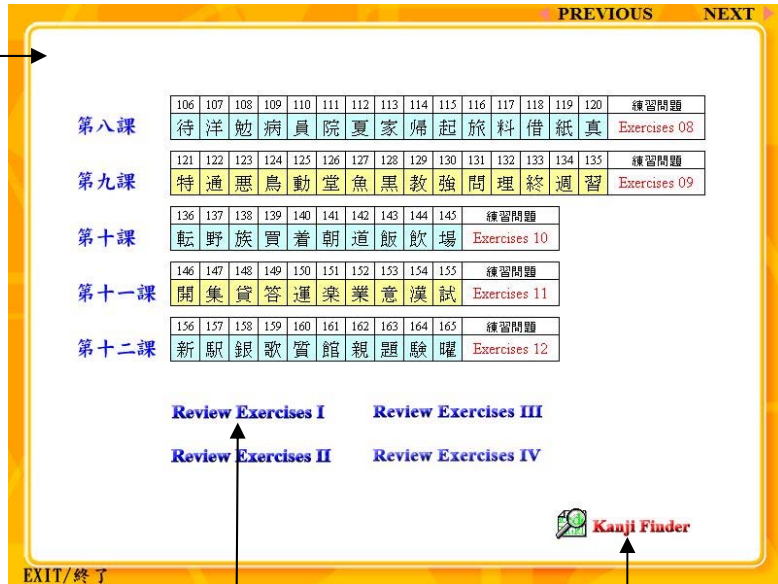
PREVIOUS NEXT

第八課

| 106 | 107 | 108 | 109 | 110 | 111 | 112 | 113 | 114 | 115 | 116 | 117 | 118 | 119 | 120 | 練習問題 |
|---|---|---|---|---|---|---|---|---|---|---|---|---|---|---|---|
| 待 | 洋 | 勉 | 病 | 員 | 院 | 夏 | 家 | 帰 | 起 | 旅 | 料 | 借 | 紙 | 真 | Exercises 08 |

第九課

| 121 | 122 | 123 | 124 | 125 | 126 | 127 | 128 | 129 | 130 | 131 | 132 | 133 | 134 | 135 | 練習問題 |
|---|---|---|---|---|---|---|---|---|---|---|---|---|---|---|---|
| 特 | 通 | 悪 | 鳥 | 動 | 堂 | 魚 | 黒 | 教 | 強 | 問 | 理 | 終 | 週 | 習 | Exercises 09 |

第十課

| 136 | 137 | 138 | 139 | 140 | 141 | 142 | 143 | 144 | 145 | 練習問題 |
|---|---|---|---|---|---|---|---|---|---|---|
| 転 | 野 | 族 | 買 | 着 | 朝 | 道 | 飯 | 飲 | 場 | Exercises 10 |

第十一課

| 146 | 147 | 148 | 149 | 150 | 151 | 152 | 153 | 154 | 155 | 練習問題 |
|---|---|---|---|---|---|---|---|---|---|---|
| 開 | 集 | 貸 | 答 | 運 | 楽 | 業 | 意 | 漢 | 試 | Exercises 11 |

第十二課

| 156 | 157 | 158 | 159 | 160 | 161 | 162 | 163 | 164 | 165 | 練習問題 |
|---|---|---|---|---|---|---|---|---|---|---|
| 新 | 駅 | 銀 | 歌 | 質 | 館 | 親 | 題 | 験 | 曜 | Exercises 12 |

Review Exercises I
Review Exercises III
Review Exercises II
Review Exercises IV

Kanji Finder

EXIT/終了